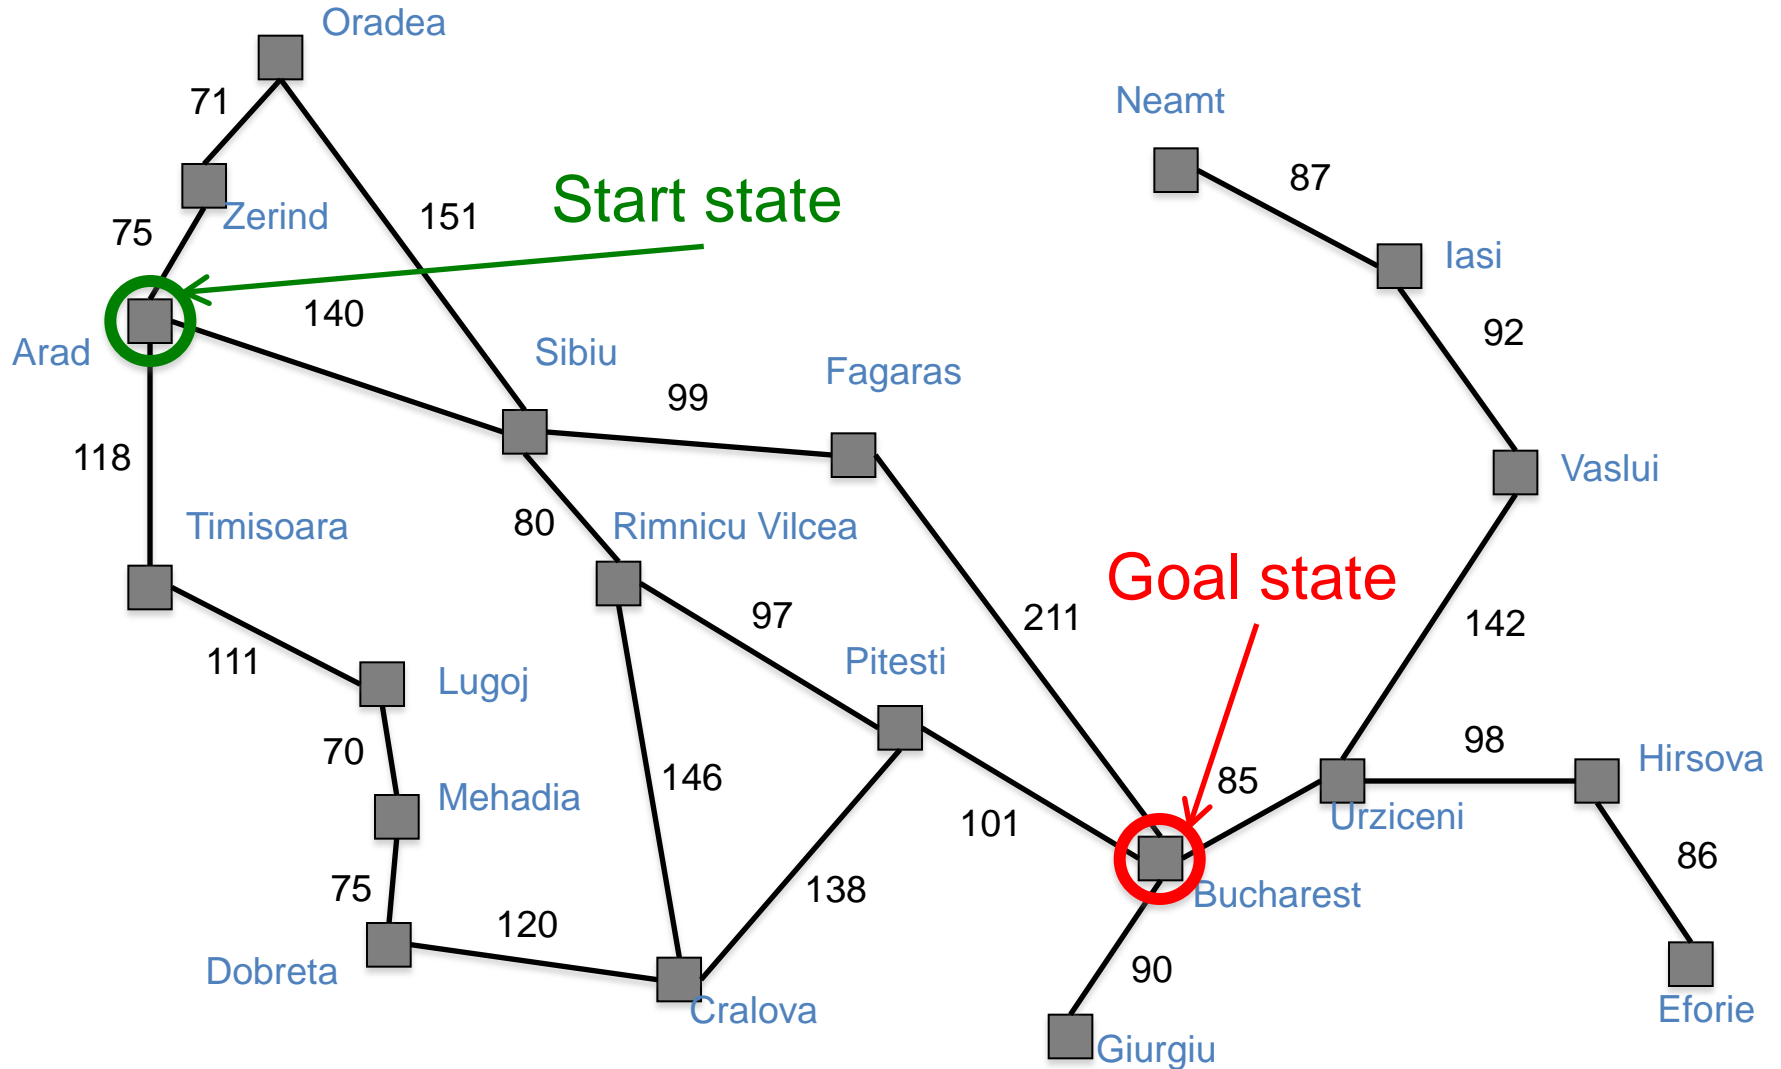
Oradea
71
Neamt
87
Zerind
75
151
Start state
Iasi
Arad
140
92
Sibiu
Fagaras
99
118
Vaslui
Timisoara
80
Rimnicu Vilcea
Goal state
211
142
97
111
Pitesti
Lugoj
98
70
Hirsova
85
146
Mehadia
Urziceni
101
86
75
138
Bucharest
120
Dobreta
90
Cralova
Eforie
Giurgiu